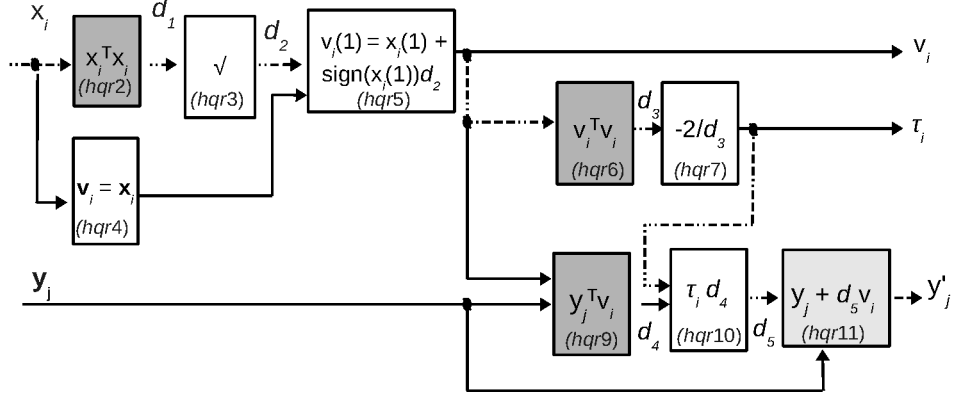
$x_i$

$x_i^T x_i$
(hqr2)

$d_1$

$\sqrt{}$
(hqr3)

$d_2$

$v_i(1) = x_i(1) + \text{sign}(x_i(1))d_2$
(hqr5)

$v_i$

$\mathbf{v}_i = \mathbf{x}_i$
(hqr4)

$v_i^T v_i$
(hqr6)

$d_3$

$-2/d_3$
(hqr7)

$\tau_i$

$\mathbf{y}_j$

$y_j^T v_i$
(hqr9)

$d_4$

$\tau_i d_4$
(hqr10)

$d_5$

$y_j + d_5 v_i$
(hqr11)

$y'_j$